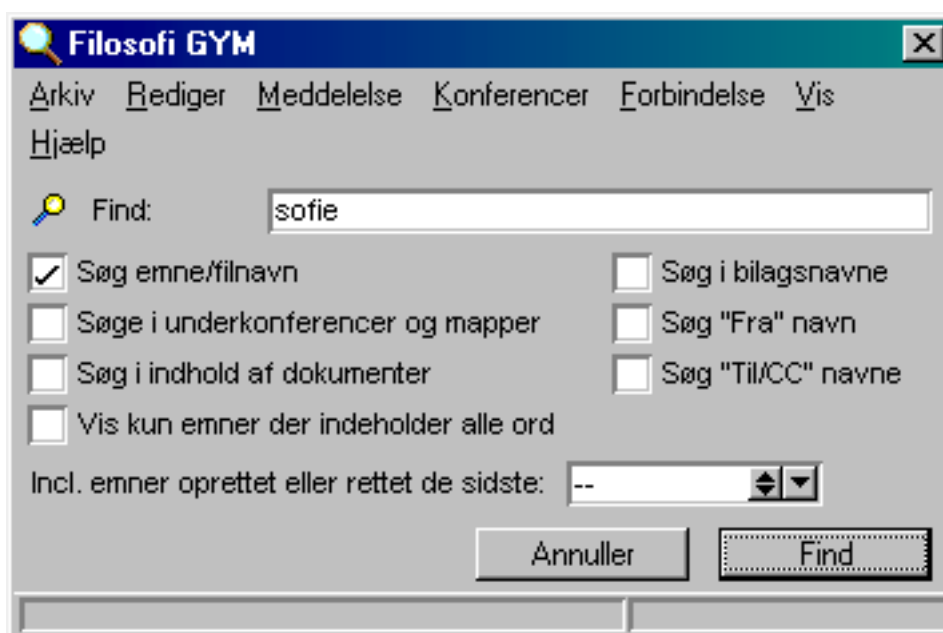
Filosofi GYM

Arkiv Rediger Meddelelse Konferencer Forbindelse Vis Hjælp

Find: sofie

Søg emne/filnavn
Søge i underkonferencer og mapper
Søg i indhold af dokumenter
Vis kun emner der indeholder alle ord

Søg i bilagsnavne
Søg "Fra" navn
Søg "Til/CC" navne

Incl. emner oprettet eller rettet de sidste: --

Annuller Find